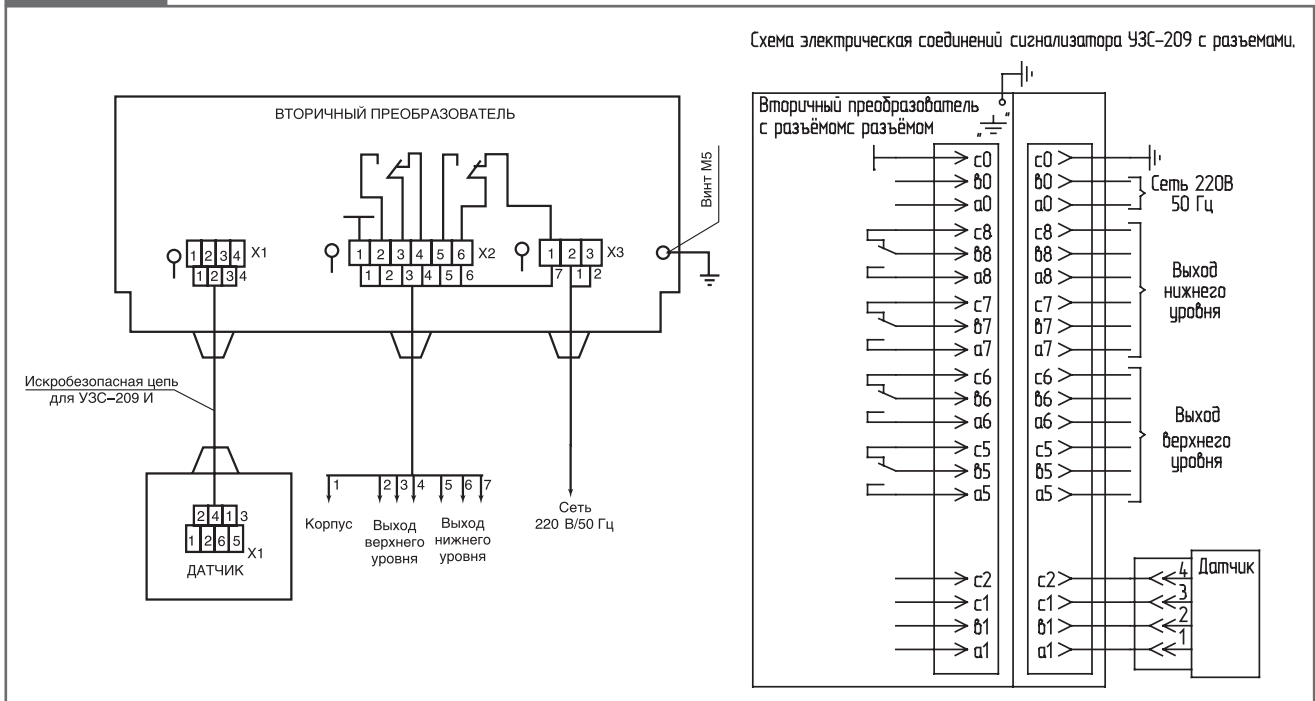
Схема электрическая соединений сигнализатора УЗС-209 с разъемами.

ВТОРИЧНЫЙ ПРЕОБРАЗОВАТЕЛЬ

Винт М5

1 2 3 4 X1
1 2 3 4

1 2 3 4 5 6 X2
1 2 3 4 5 6

1 2 3 X3
7 1 2

Искробезопасная цепь для УЗС-209 И

2 4 1 3
1 2 6 5 X1
ДАТЧИК

1 2 3 4 5 6 7

Корпус
Выход верхнего уровня
Выход нижнего уровня

Сеть 220 В/50 Гц

Вторичный преобразователь с разъёмомс разъёмом

c0
в0
a0
c8
в8
a8
c7
в7
a7
c6
в6
a6
c5
в5
a5
c2
c1
в1
a1

c0
в0
a0
c8
в8
a8
c7
в7
a7
c6
в6
a6
c5
в5
a5
c2
c1
в1
a1

Сеть 220В 50 Гц

Выход нижнего уровня

Выход верхнего уровня

4
3
2
1
Датчик